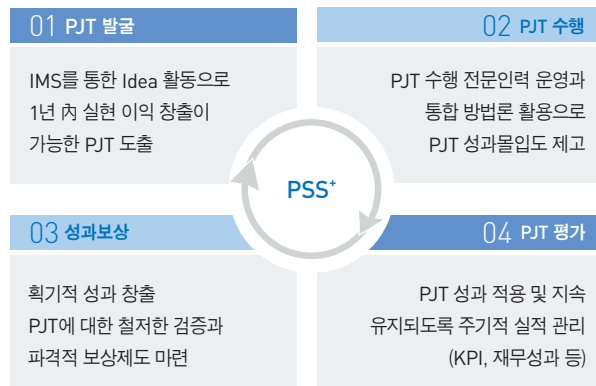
01 PJT 발굴

IMS를 통한 Idea 활동으로 1년 內 실현 이익 창출이 가능한 PJT 도출

02 PJT 수행

PJT 수행 전문인력 운영과 통합 방법론 활용으로 PJT 성과몰입도 제고

PSS$^+$

03 성과보상

획기적 성과 창출 PJT에 대한 철저한 검증과 파격적 보상제도 마련

04 PJT 평가

PJT 성과 적용 및 지속 유지되도록 주기적 실적 관리 (KPI, 재무성과 등)